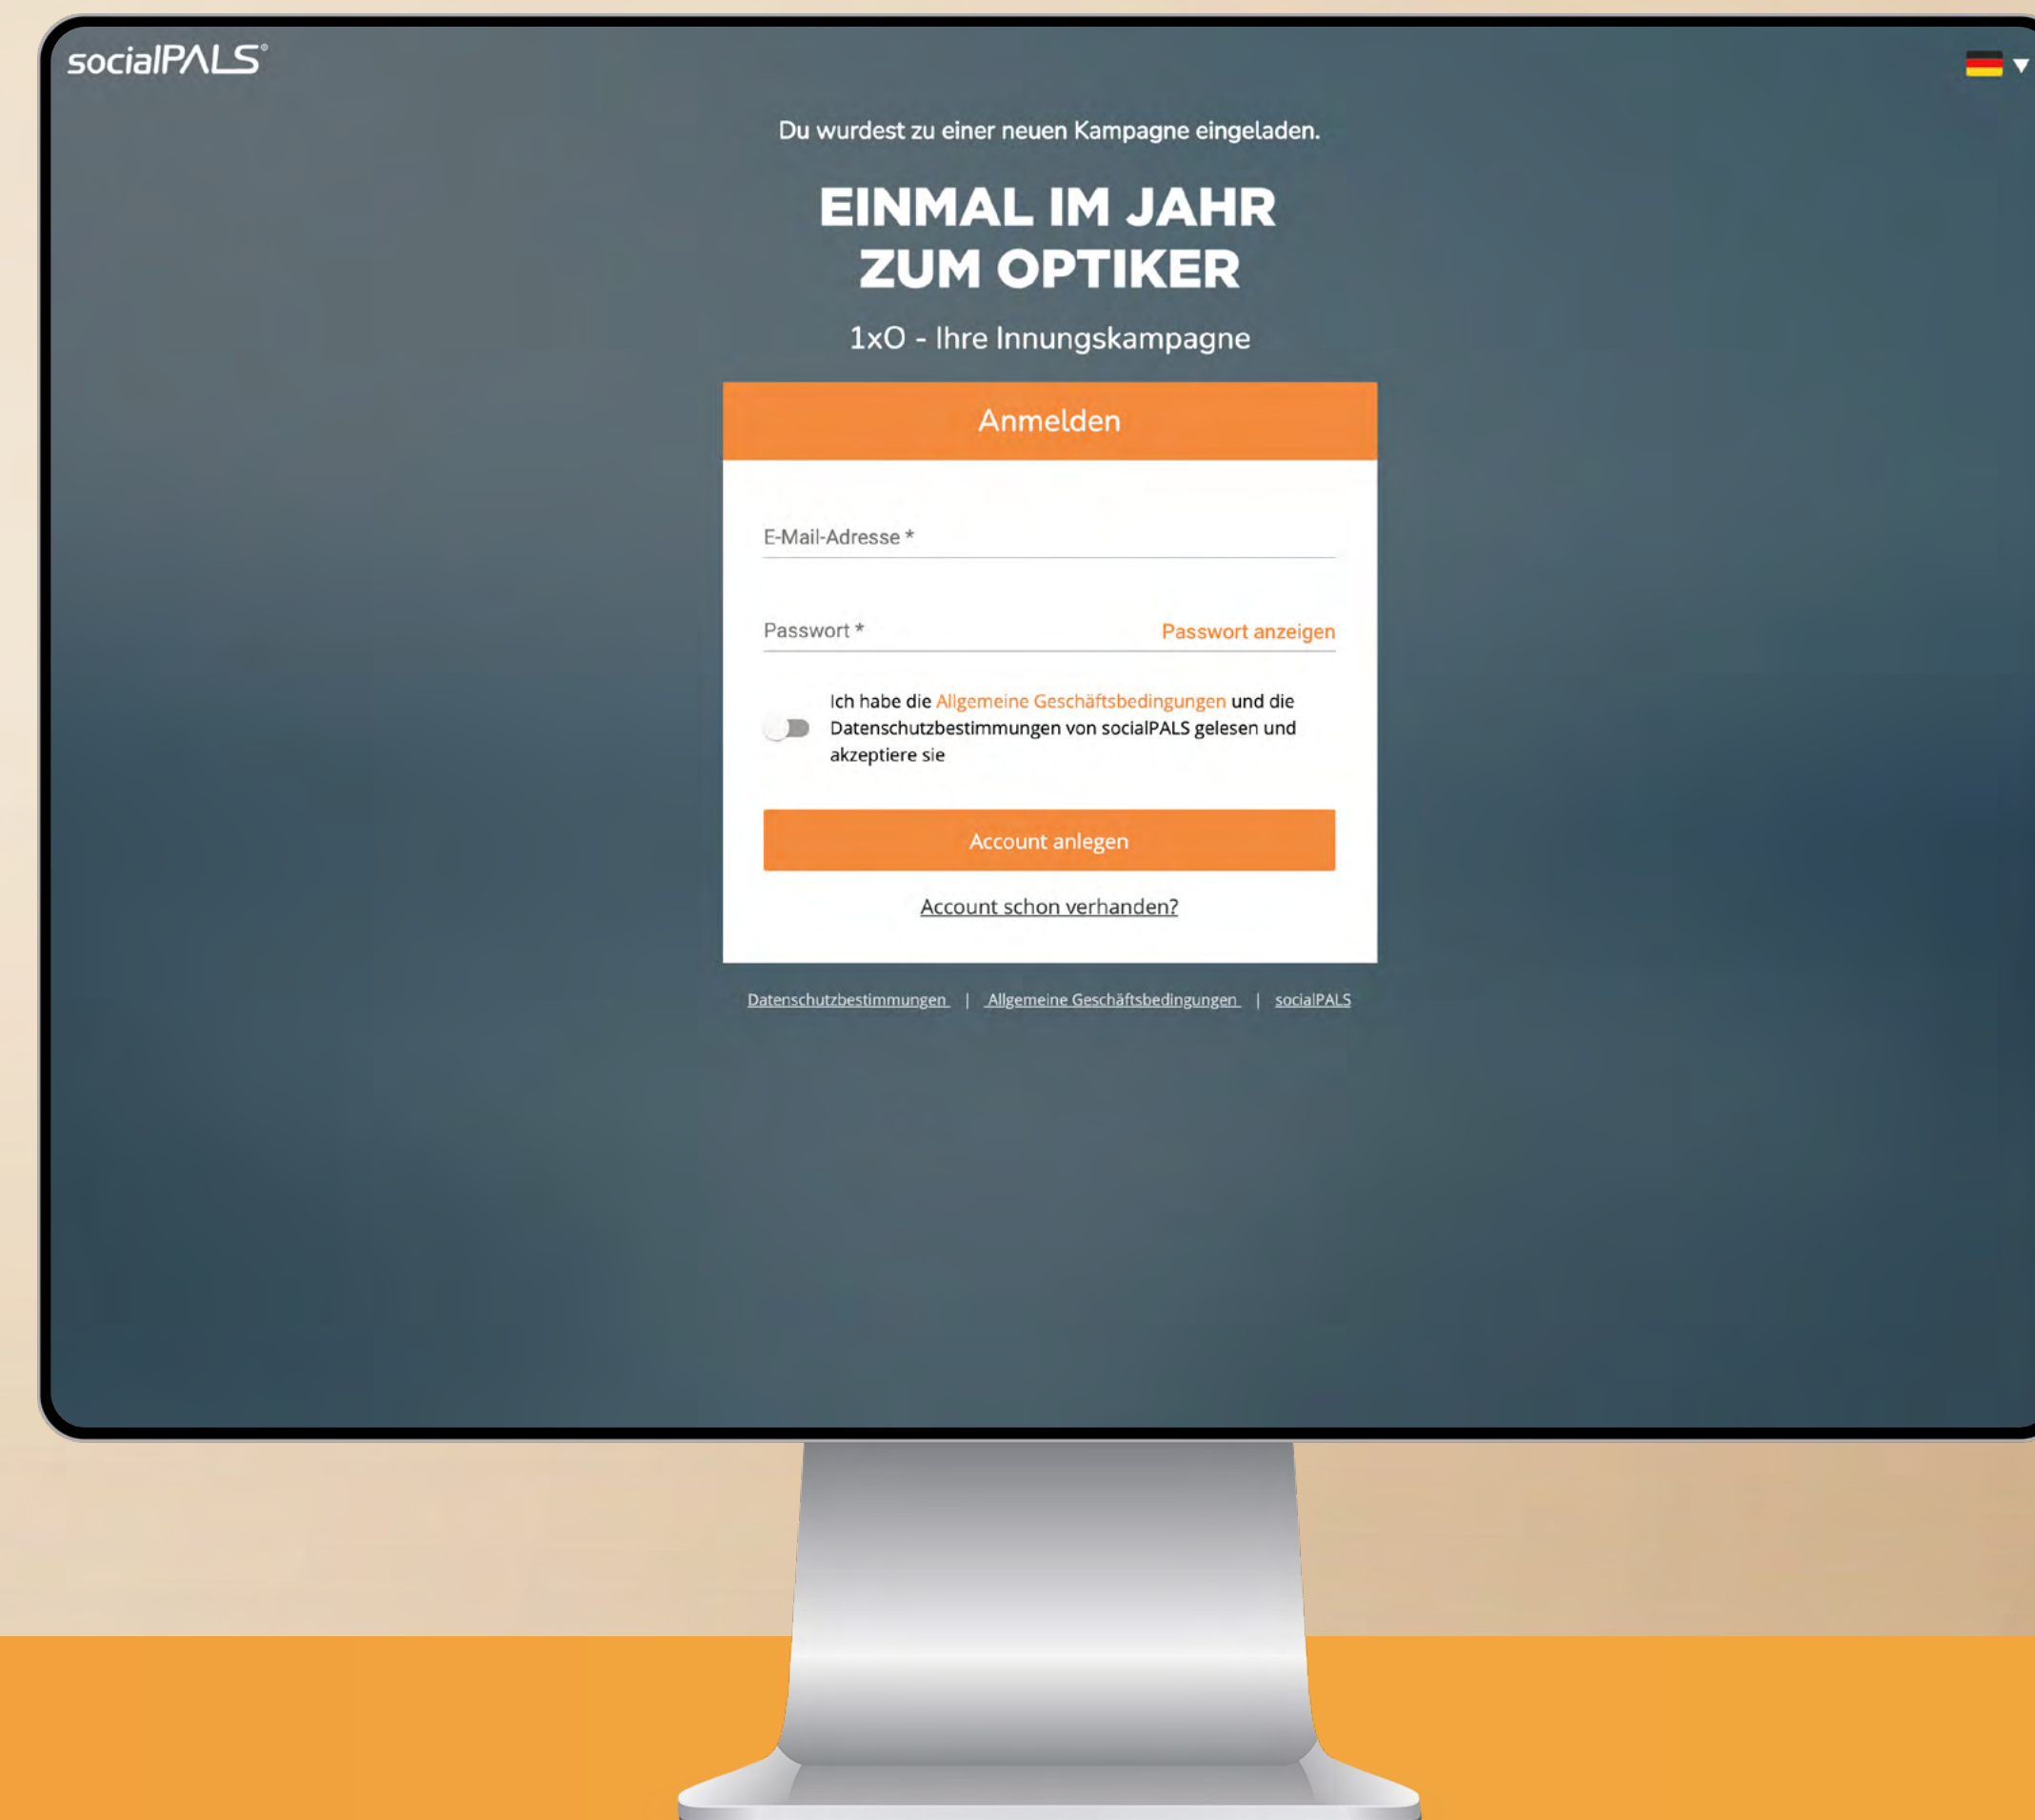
socialPALS®

Du wurdest zu einer neuen Kampagne eingeladen.

EINMAL IM JAHR ZUM OPTIKER

1xO - Ihre Innungskampagne

Anmelden

E-Mail-Adresse *

Passwort *

Passwort anzeigen

Ich habe die Allgemeine Geschäftsbedingungen und die Datenschutzbestimmungen von socialPALS gelesen und akzeptiere sie

Account anlegen

Account schon verhanden?

Datenschutzbestimmungen | Allgemeine Geschäftsbedingungen | socialPALS